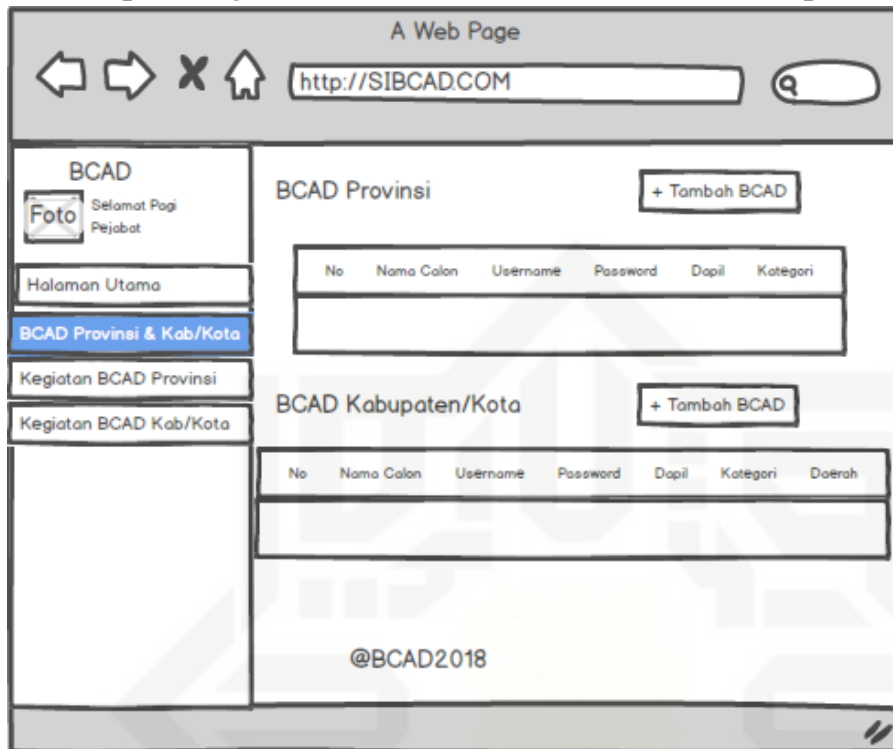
A Web Page

http://SIBCAD.COM

BCAD
Foto
Selamat Pagi
Pejabat

Halaman Utama
BCAD Provinsi & Kab/Kota
Kegiatan BCAD Provinsi
Kegiatan BCAD Kab/Kota

BCAD Provinsi
+ Tambah BCAD

| No | Nama Calon | Username | Password | Dapil | Kategori |
|---|---|---|---|---|---|
| | | | | | |

BCAD Kabupaten/Kota
+ Tambah BCAD

| No | Nama Calon | Username | Password | Dapil | Kategori | Daerah |
|---|---|---|---|---|---|---|
| | | | | | | |

@BCAD2018